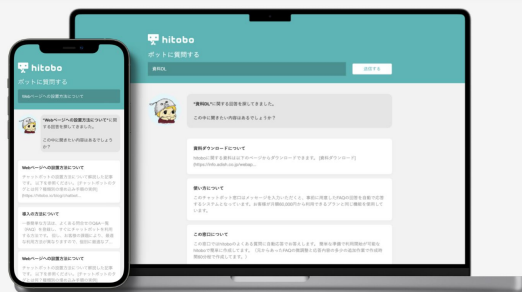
hitobo
ボットに質問する
資料DL
送信する
"資料DL"に関する回答を探してきました。
この中に探している内容はあるでしょうか？
資料ダウンロードについて
hitoboに関する資料は以下のページからダウンロードできます。[資料ダウンロード]
https://hitobo.io/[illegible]
使い方について
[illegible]
この度は
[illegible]

hitobo
ボットに質問する
Webページへの設置方法について
"Webページへの設置方法について"に関する回答を探してきました。
この中に探している内容はあるでしょうか？
Webページへの設置方法について
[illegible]
導入の方法について
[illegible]
Webページへの設置方法について
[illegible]